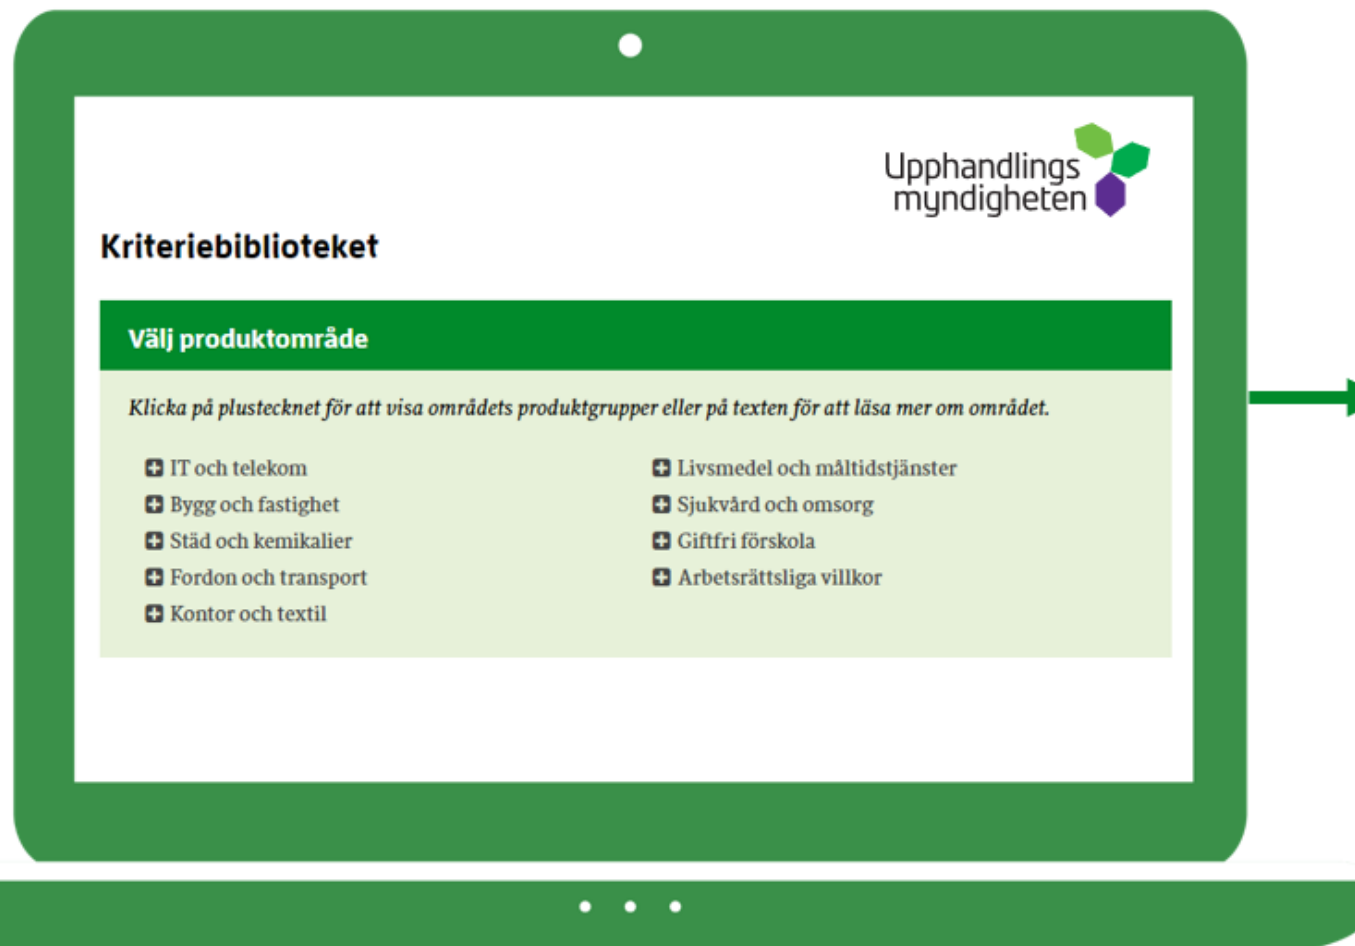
Upphandlings myndigheten

Kriteriebiblioteket

Välj produktområde

Klicka på plustecknet för att visa områdets produktgrupper eller på texten för att läsa mer om området.

IT och telekom
Bygg och fastighet
Städ och kemikalier
Fordon och transport
Kontor och textil

Livsmedel och måltidstjänster
Sjukvård och omsorg
Giftfri förskola
Arbetsrättsliga villkor